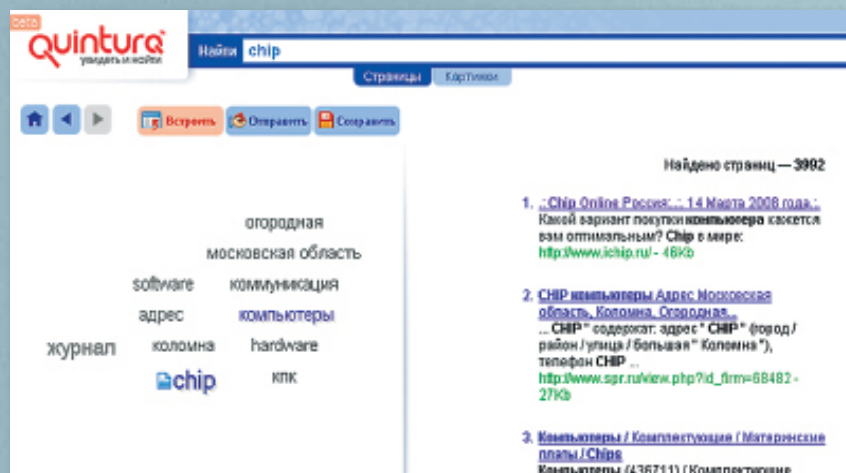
beta
quintura
увидеть и найти

Найти chip

Страницы Картинки

Встроить Отправить Сохранить

огородная
московская область
software коммуникация
адрес компьютеры
журнал коломна hardware
chip кпк

Найдено страниц — 3992

1. .:Chip Online Россия:.: 14 Марта 2008 года:.
Какой вариант покупки компьютера кажется вам оптимальным? Chip в мире:
http://www.ichip.ru/ - 46Kb

2. CHIP компьютеры Адрес Московская область, Коломна, Огородная...
... CHIP" содержат: адрес " CHIP " (город / район / улица / большая" Коломна"), телефон CHIP ...
http://www.spr.ru/view.php?id_firm=68482 - 27Kb

3. Компьютеры / Комплектующие / Материнские платы / Chips
Компьютеры (436711) / Комплектующие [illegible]